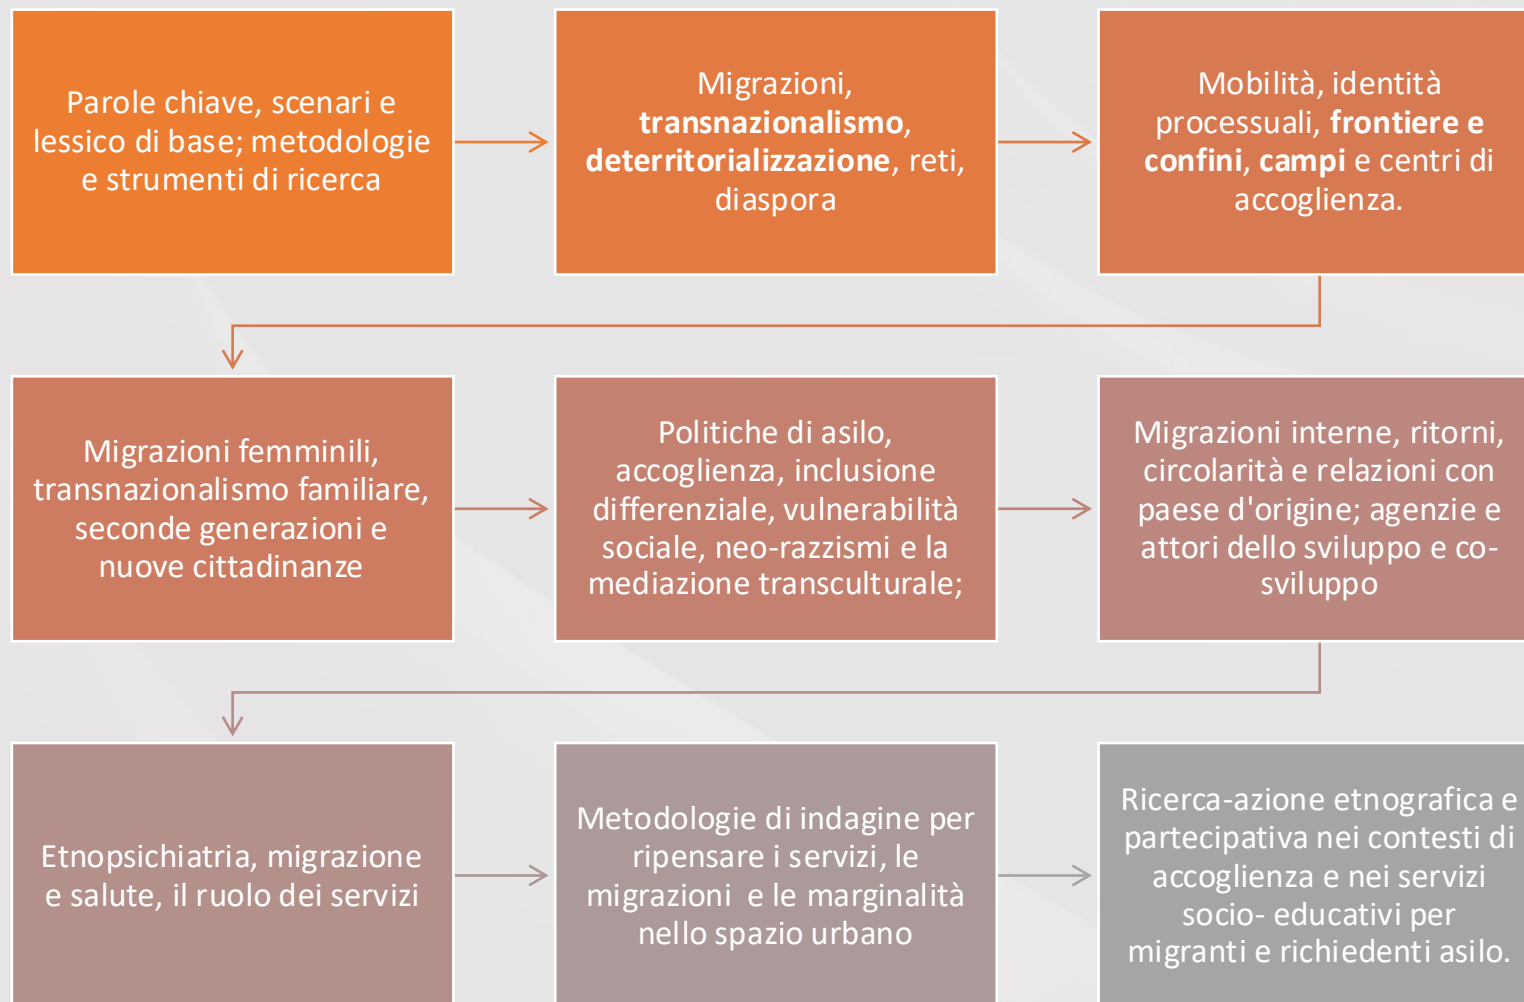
Parole chiave, scenari e lessico di base; metodologie e strumenti di ricerca

Migrazioni, **transnazionalismo**, **deterritorializzazione**, reti, diaspora

Mobilità, identità processuali, **frontiere e confini**, **campi** e centri di accoglienza.

Migrazioni femminili, transnazionalismo familiare, seconde generazioni e nuove cittadinanze

Politiche di asilo, accoglienza, inclusione differenziale, vulnerabilità sociale, neo-razzismi e la mediazione transculturale;

Migrazioni interne, ritorni, circolarità e relazioni con paese d'origine; agenzie e attori dello sviluppo e co-sviluppo

Etnopsichiatria, migrazione e salute, il ruolo dei servizi

Metodologie di indagine per ripensare i servizi, le migrazioni e le marginalità nello spazio urbano

Ricerca-azione etnografica e partecipativa nei contesti di accoglienza e nei servizi socio- educativi per migranti e richiedenti asilo.